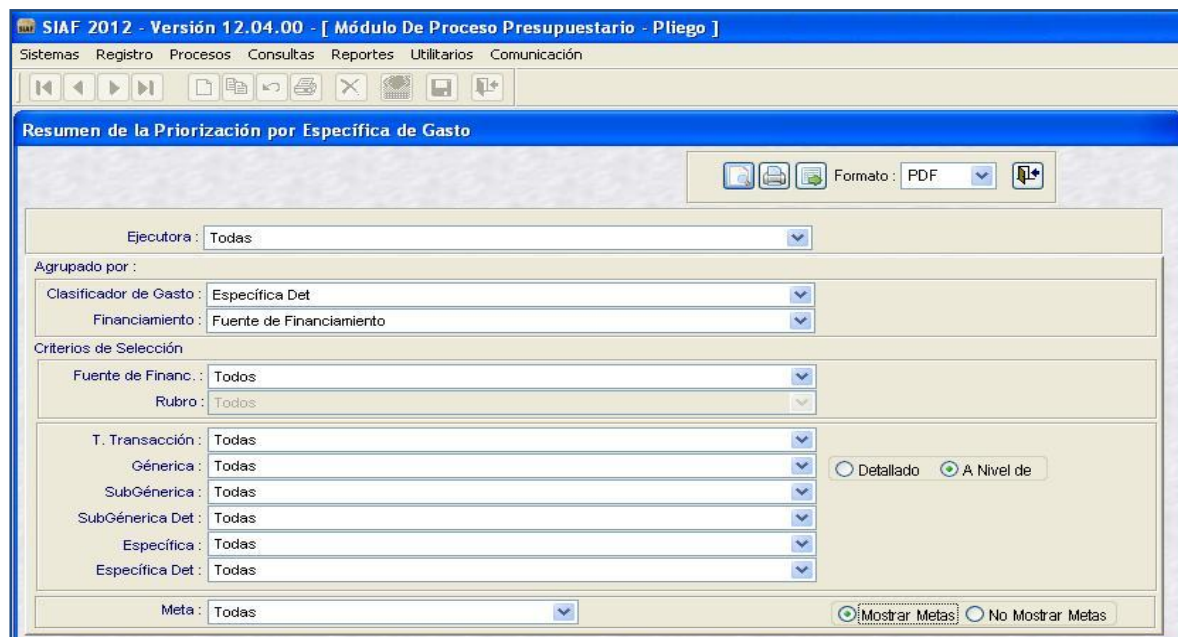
SIAF 2012 - Versión 12.04.00 - [ Módulo De Proceso Presupuestario - Pliego ]

Sistemas Registro Procesos Consultas Reportes Utilitarios Comunicación

Resumen de la Priorización por Específica de Gasto

Formato : PDF

Ejecutora : Todas

Agrupado por :

Clasificador de Gasto : Específica Det

Financiamiento : Fuente de Financiamiento

Criterios de Selección

Fuente de Financ. : Todos

Rubro : Todos

T. Transacción : Todas

Génerica : Todas

SubGénerica : Todas

SubGénerica Det : Todas

Específica : Todas

Específica Det : Todas

Detallado A Nivel de

Meta : Todas

Mostrar Metas No Mostrar Metas